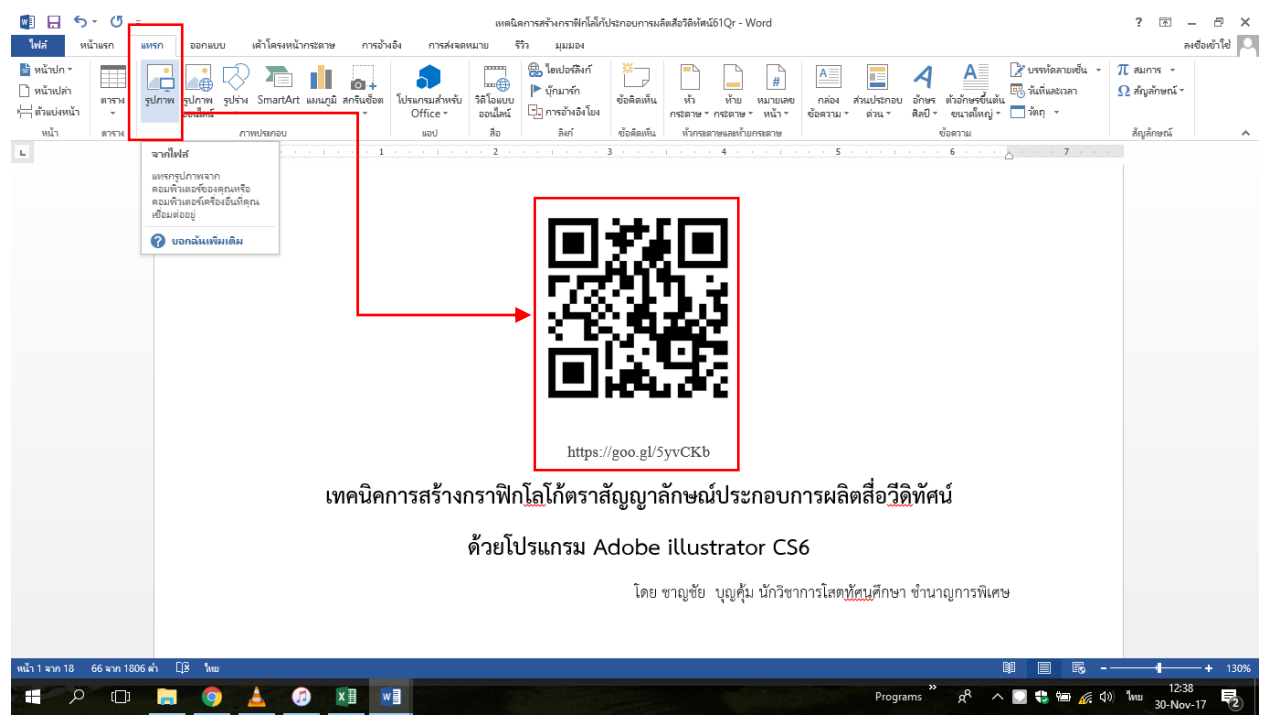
เทคนิคการสร้างกราฟิกโลโก้ประกอบการผลิตสื่อวีดิทัศน์61Qr - Word

? – ✕

ไฟล์ หน้าแรก แทรก ออกแบบ เค้าโครงหน้ากระดาษ การอ้างอิง การส่งจดหมาย รีวิว มุมมอง ลงชื่อเข้าใช้

หน้าปก หน้าเปล่า ตัวแบ่งหน้า หน้า

ตาราง ตาราง

รูปภาพ รูปภาพออนไลน์ รูปร่าง SmartArt แผนภูมิ สกรีนช็อต ภาพประกอบ

โปรแกรมสำหรับ Office แอป

วิดีโอแบบออนไลน์ สื่อ

ไฮเปอร์ลิงก์ บุ๊กมาร์ก การอ้างอิงโยง ลิงก์

ข้อคิดเห็น ข้อคิดเห็น

หัวกระดาษ ท้ายกระดาษ หมายเลขหน้า หัวกระดาษและท้ายกระดาษ

กล่องข้อความ ส่วนประกอบด่วน อักษรศิลป์ ตัวอักษรขึ้นต้นขนาดใหญ่ บรรทัดลายเซ็น วันที่และเวลา วัตถุ ข้อความ

สมการ สัญลักษณ์ สัญลักษณ์

จากไฟล์

แทรกรูปภาพจากคอมพิวเตอร์ของคุณหรือคอมพิวเตอร์เครื่องอื่นที่คุณเชื่อมต่ออยู่

บอกฉันเพิ่มเติม

1 2 3 4 5 6 7

https://goo.gl/5yvCKb

เทคนิคการสร้างกราฟิกโลโก้ตราสัญญาลักษณ์ประกอบการผลิตสื่อวีดิทัศน์

ด้วยโปรแกรม Adobe illustrator CS6

โดย ชาญชัย บุญคุ้ม นักวิชาการโสตทัศนศึกษา ชำนาญการพิเศษ

หน้า 1 จาก 18 66 จาก 1806 คำ ไทย 130%

Programs ไทย 12:38 30-Nov-17 2